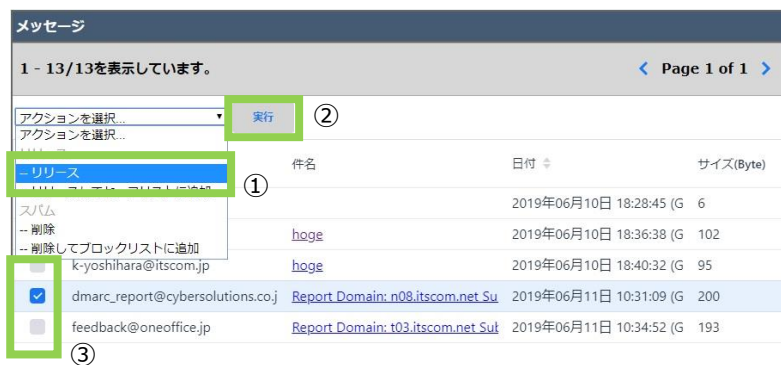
メッセージ

1 - 13/13を表示しています。

Page 1 of 1

アクションを選択...

実行

②

アクションを選択...

リリース

-- リリース

①

-- リリースしてホワイトリストに追加

スパム

-- 削除

-- 削除してブロックリストに追加

件名

日付

サイズ(Byte)

2019年06月10日 18:28:45 (G

6

hoge

2019年06月10日 18:36:38 (G

102

k-yoshihara@itscom.jp

hoge

2019年06月10日 18:40:32 (G

95

dmarc_report@cybersolutions.co.j

Report Domain: n08.itscom.net Su

2019年06月11日 10:31:09 (G

200

feedback@oneoffice.jp

Report Domain: t03.itscom.net Sul

2019年06月11日 10:34:52 (G

193

③